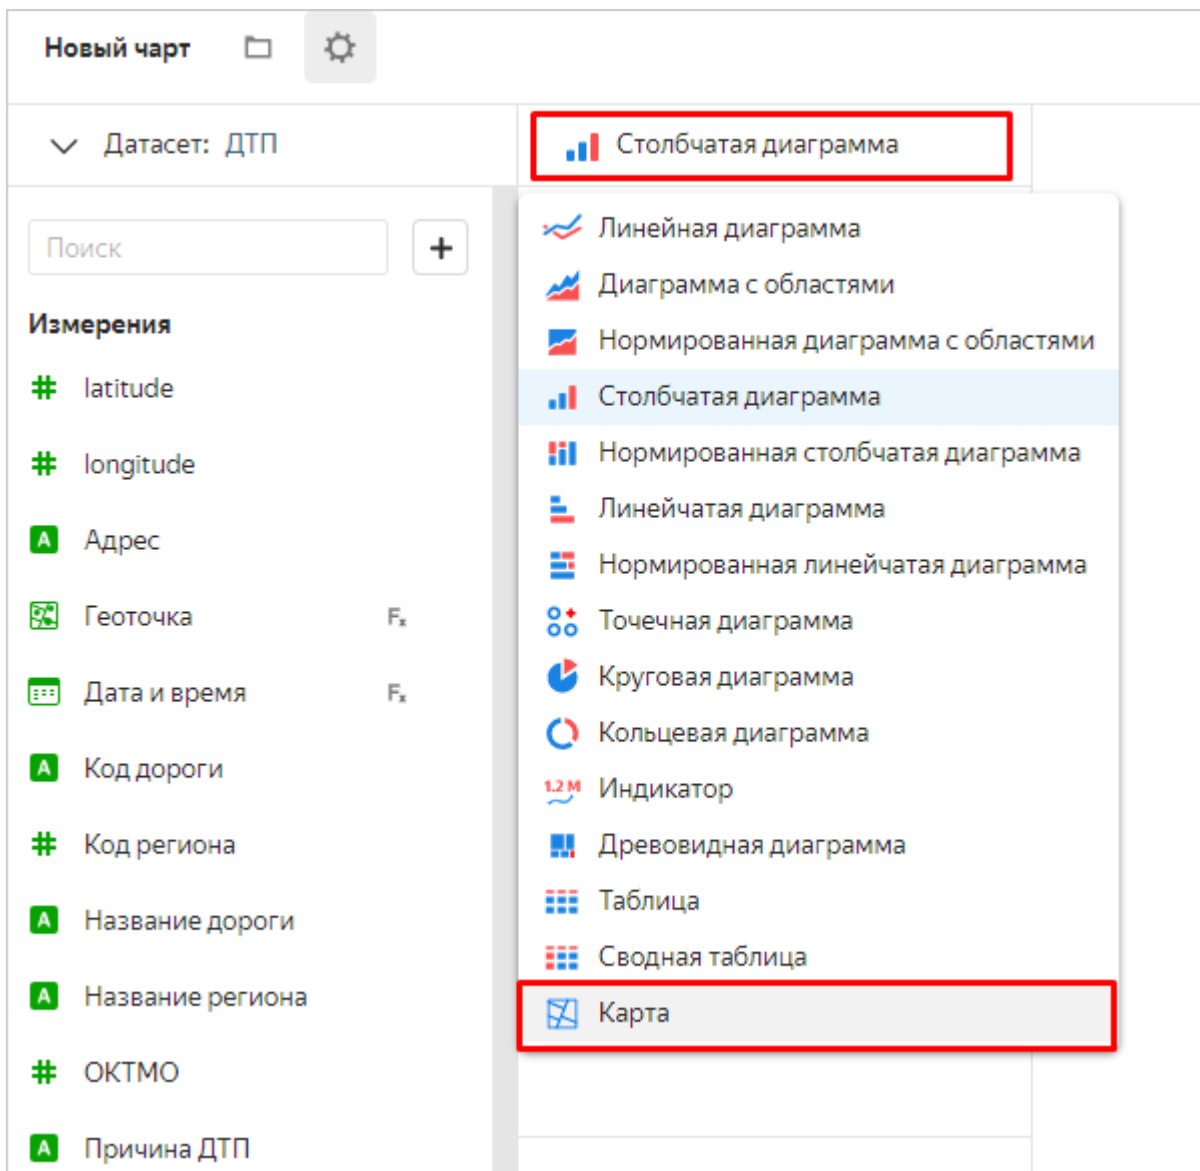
Новый чарт

Датасет: ДТП

Столбчатая диаграмма

Поиск

+

Измерения

# latitude

# longitude

A Адрес

Геоточка

Дата и время

A Код дороги

# Код региона

A Название дороги

A Название региона

# ОКТМО

A Причина ДТП

Линейная диаграмма
Диаграмма с областями
Нормированная диаграмма с областями
Столбчатая диаграмма
Нормированная столбчатая диаграмма
Линейчатая диаграмма
Нормированная линейчатая диаграмма
Точечная диаграмма
Круговая диаграмма
Кольцевая диаграмма
1.2M Индикатор
Древовидная диаграмма
Таблица
Сводная таблица
Карта